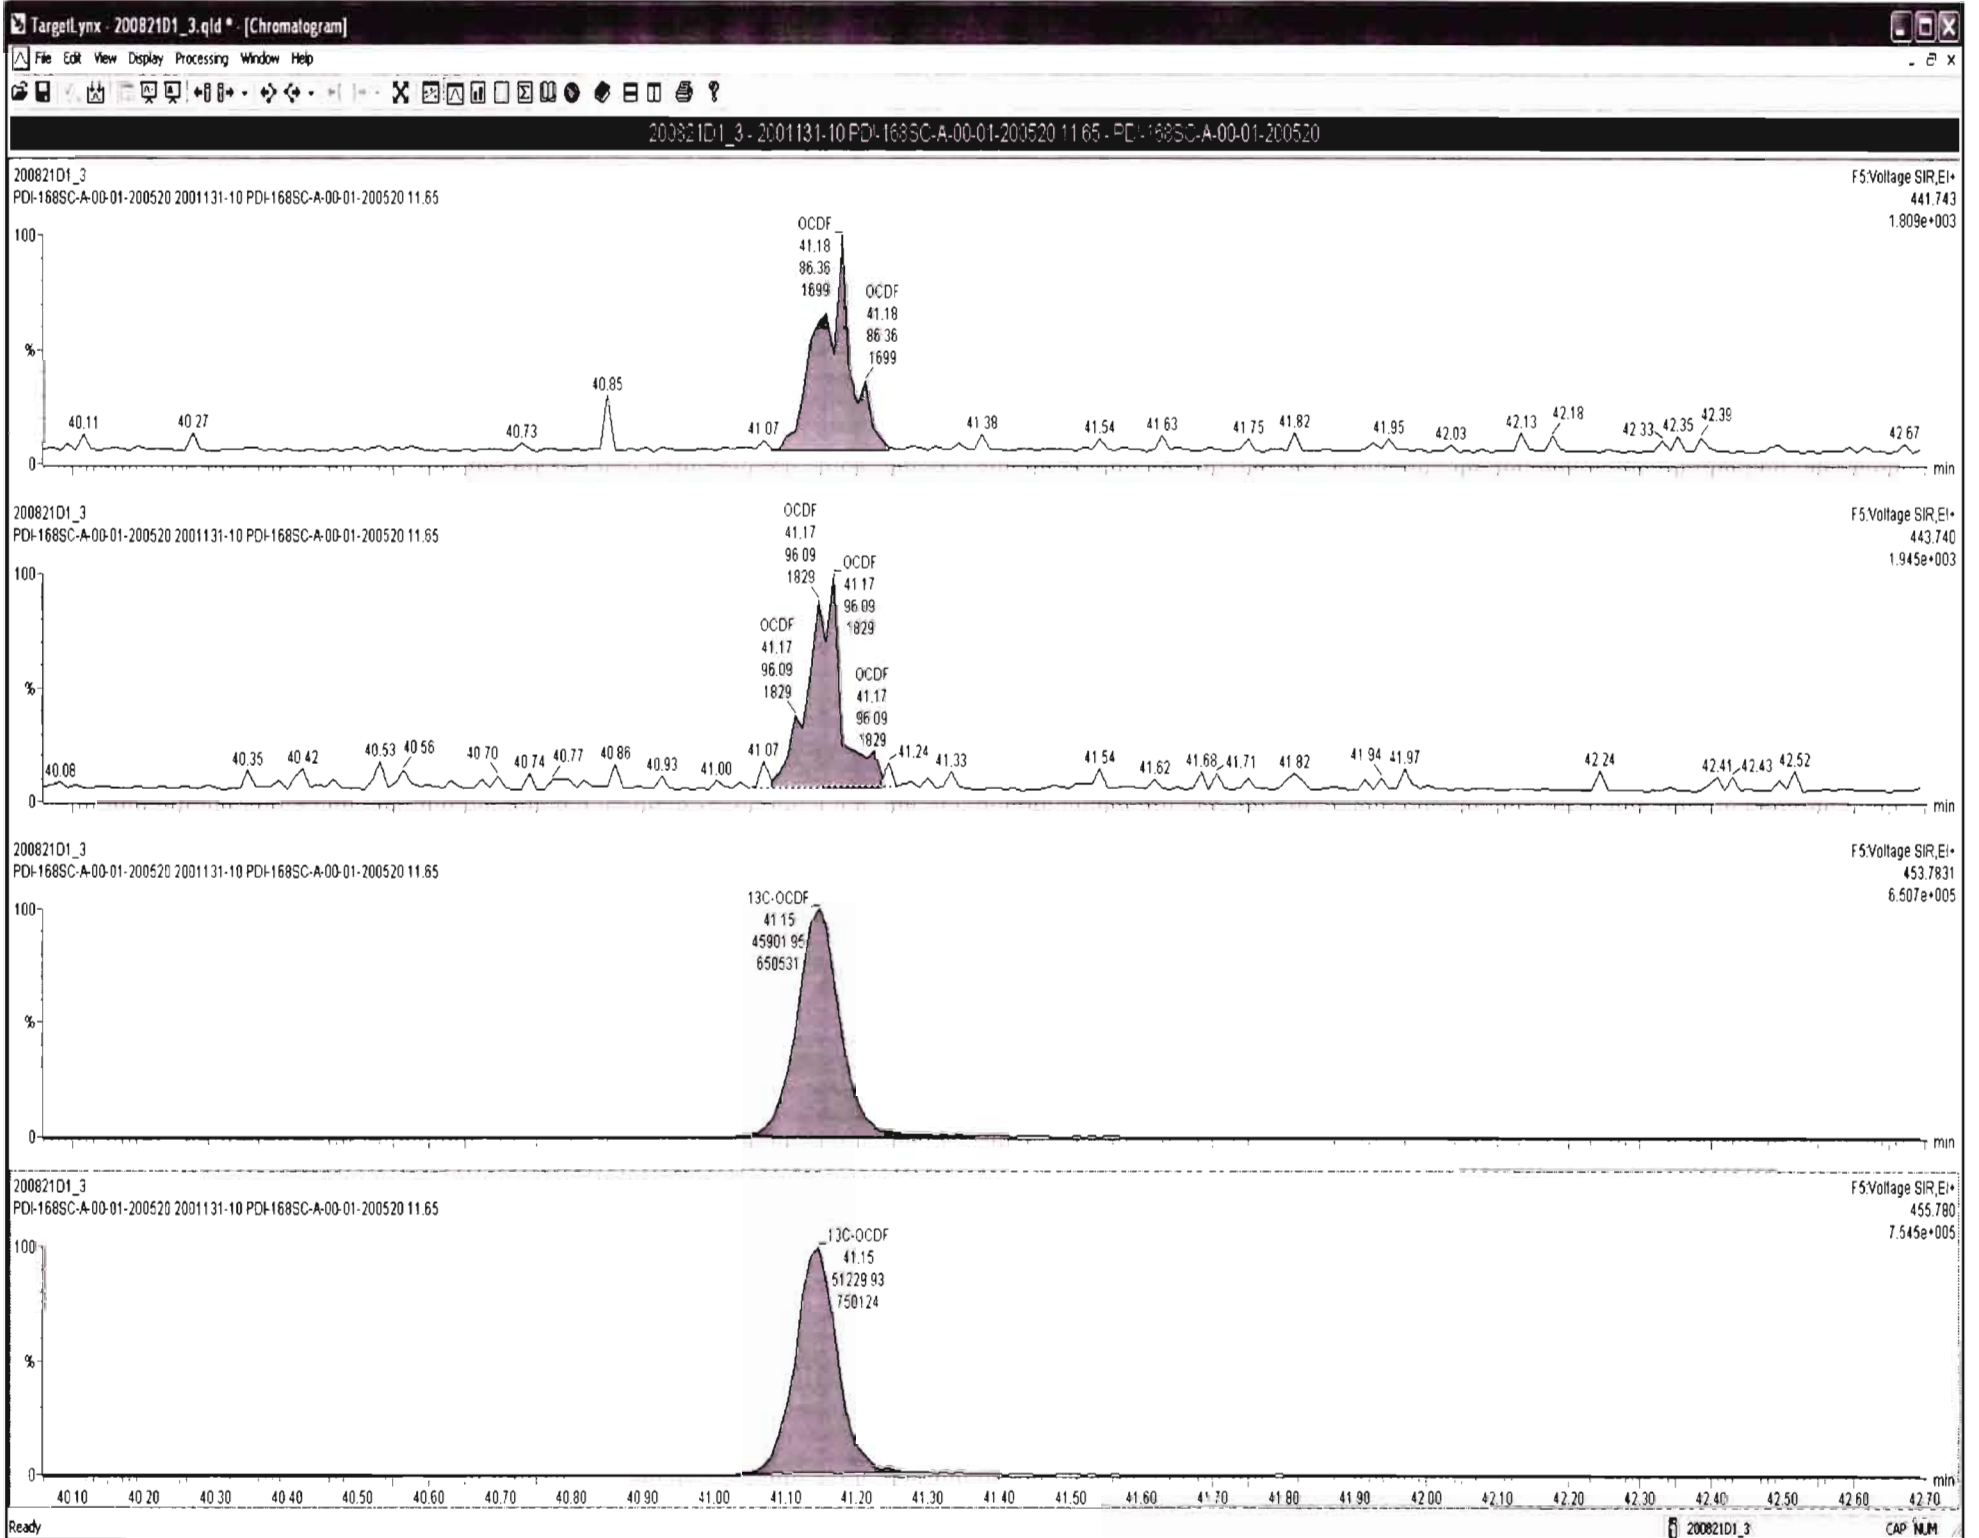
TargetLynx - 200821D1_3.qld * - [Chromatogram]

File Edit View Display Processing Window Help

200821D1_3 - 2001131-10 PDI-168SC-A-00-01-200520 11.65 - PDI-168SC-A-00-01-200520

200821D1_3
PDI-168SC-A-00-01-200520 2001131-10 PDI-168SC-A-00-01-200520 11.65
F5:Voltage SIR,EI+
441.743
1.809e+003

100
%
0

OCDF
41.18
86.36
1699

OCDF
41.18
86.36
1699

40.11 40.27 40.73 40.85 41.07 41.38 41.54 41.63 41.75 41.82 41.95 42.03 42.13 42.18 42.33 42.35 42.39 42.67

min

200821D1_3
PDI-168SC-A-00-01-200520 2001131-10 PDI-168SC-A-00-01-200520 11.65
F5:Voltage SIR,EI+
443.740
1.945e+003

100
%
0

OCDF
41.17
96.09
1829

OCDF
41.17
96.09
1829

OCDF
41.17
96.09
1829

OCDF
41.17
96.09
1829

40.08 40.35 40.42 40.53 40.56 40.70 40.74 40.77 40.86 40.93 41.00 41.07 41.24 41.33 41.54 41.62 41.68 41.71 41.82 41.94 41.97 42.24 42.41 42.43 42.52

min

200821D1_3
PDI-168SC-A-00-01-200520 2001131-10 PDI-168SC-A-00-01-200520 11.65
F5:Voltage SIR,EI+
453.7831
6.507e+005

100
%
0

13C-OCDF
41.15
45901.95
650531

min

200821D1_3
PDI-168SC-A-00-01-200520 2001131-10 PDI-168SC-A-00-01-200520 11.65
F5:Voltage SIR,EI+
455.780
7.545e+005

100
%
0

13C-OCDF
41.15
51229.93
750124

min

40.10 40.20 40.30 40.40 40.50 40.60 40.70 40.80 40.90 41.00 41.10 41.20 41.30 41.40 41.50 41.60 41.70 41.80 41.90 42.00 42.10 42.20 42.30 42.40 42.50 42.60 42.70

Ready
200821D1_3
CAP NUM